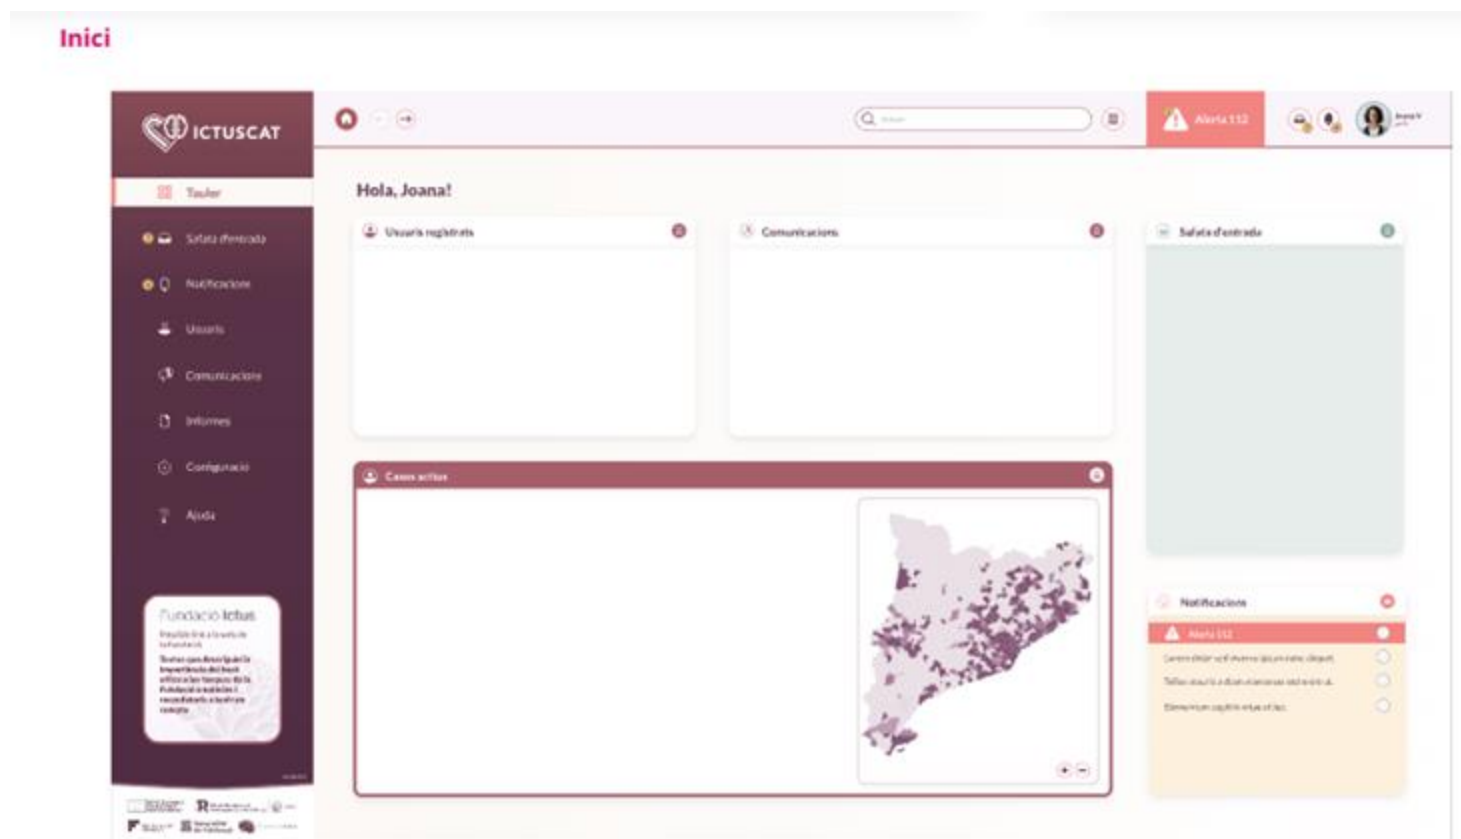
Inici

ICTUSCAT

Tauler

Safata d'entrada

Notificacions

Usuaris

Comunicacions

Informes

Configuració

Ajuda

Fundació Ictus

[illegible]

Alerta 112

Hola, Joana!

Usuaris registrats

Comunicacions

Safata d'entrada

Casos actius

Notificacions

Alerta 112

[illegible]

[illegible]

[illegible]